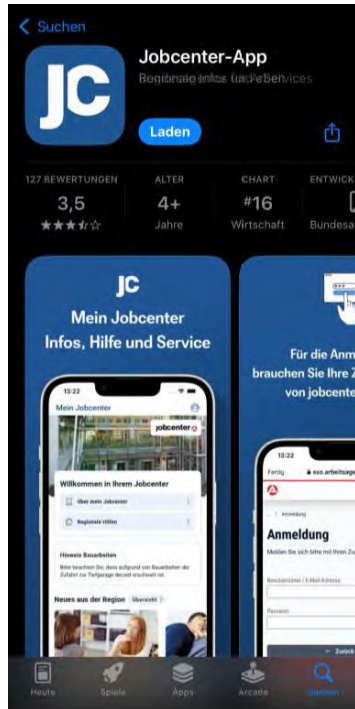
< Suchen

Jobcenter-App

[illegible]

Laden

127 BEWERTUNGEN
3,5
★★★☆☆

ALTER
4+
Jahre

CHART
#16
Wirtschaft

ENTWICK
Bundesa

JC
Mein Jobcenter
Infos, Hilfe und Service

13:22
Mein Jobcenter
jobcenter

Willkommen in Ihrem Jobcenter
Über mein Jobcenter
Regionale Hilfen

Hinweis Bauarbeiten

Neues aus der Region Übersicht

Für die Anm
brauchen Sie Ihre Z
von jobcente

13:22
Fertig sso.arbeitsage

Anmeldung
Anmeldung
Melden Sie sich bitte mit Ihren Zu
Benutzername / E-Mail-Adresse
Passwort
Zurück

Heute Spiele Apps Arcade Suchen